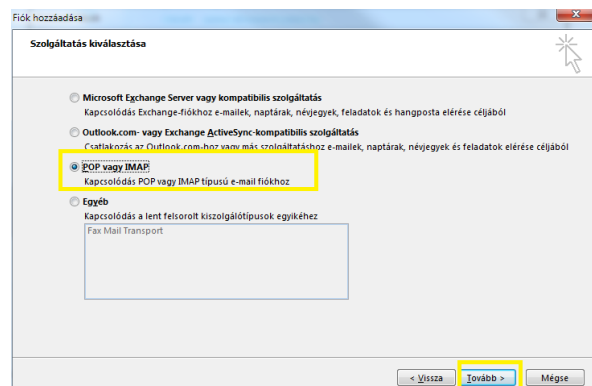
Fiók hozzáadása

Szolgáltatás kiválasztása

Microsoft Exchange Server vagy kompatibilis szolgáltatás
Kapcsolódás Exchange-fiókhoz e-mailek, naptárak, névjegyek, feladatok és hangposta elérése céljából

Outlook.com- vagy Exchange ActiveSync-kompatibilis szolgáltatás
Csatlakozás az Outlook.com-hoz vagy más szolgáltatáshoz e-mailek, naptárak, névjegyek és feladatok elérése céljából

POP vagy IMAP
Kapcsolódás POP vagy IMAP típusú e-mail fiókhoz

Egyéb
Kapcsolódás a lent felsorolt kiszolgálótípusok egyikéhez

Fax Mail Transport

< Vissza
Tovább >
Mégse